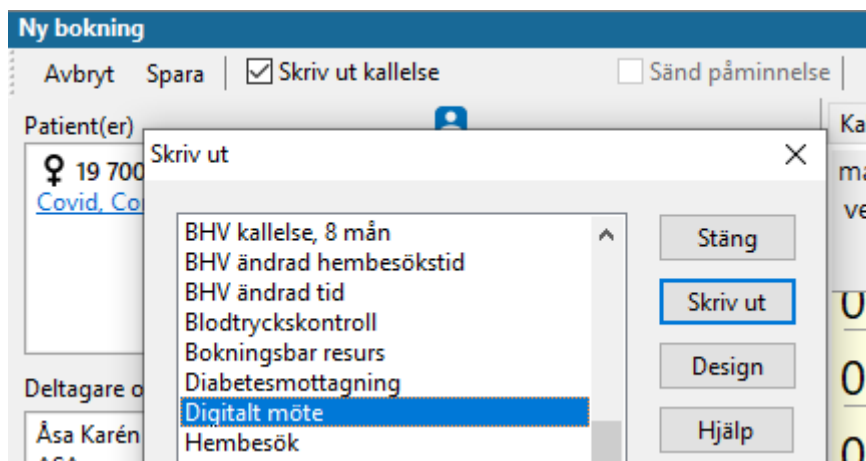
Ny bokning

Avbryt Spara Skriv ut kallelse Sänd påminnelse

Patient(er)

♀ 19 700

Covid, Co

Deltagare o

Åsa Karén

ASA

Ka

ma

ve

0

0

0

Skriv ut

BHV kallelse, 8 mån
BHV ändrad hembesökstid
BHV ändrad tid
Blodtryckskontroll
Bokningsbar resurs
Diabetesmottagning
Digitalt möte
Hembesök

Stäng

Skriv ut

Design

Hjälp